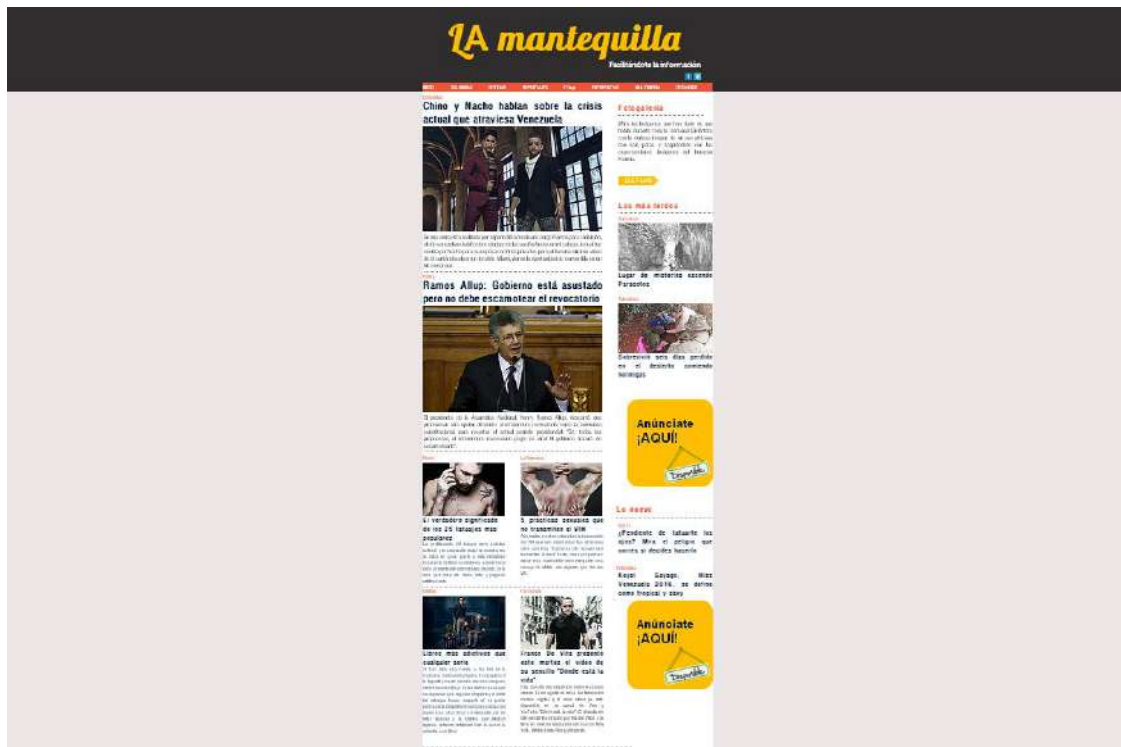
LA mantequilla

Facilitándote la información

Chino y Nacho hablan sobre la crisis actual que atraviesa Venezuela

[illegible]

Ramos Allup: Gobierno está asustado pero no debe escamotear el revocatorio

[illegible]

El verdadero significado de los 25 tatuajes más populares

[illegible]

5 prácticas sexuales que no transmiten el VIH

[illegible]

Libros más adictivos que cualquier serie

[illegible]

Franco De Vita presenta este martes el video de su sencillo "Dónde está la vida"

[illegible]

Fotogalería

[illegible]

Lo más leídos

Lugar de misterios ascondo Paraortos

Sobrevivió seis días perdido en el desierto comiendo hormigas

Anúnciate ¡AQUÍ!

Disponible

Lo nuevo

¿Pendiente de tatuarte los ojos? Mira el peligro que corrió al decidir hacerlo

Keysi Sayago, Miss Venezuela 2016, se define como tropical y sexy

Anúnciate ¡AQUÍ!

Disponible